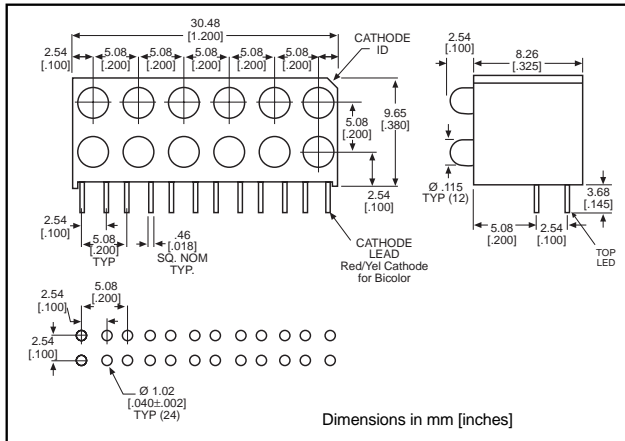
30.48
[1.200]

2.54
[.100]

5.08
[.200]

5.08
[.200]

5.08
[.200]

5.08
[.200]

5.08
[.200]

5.08
[.200]

CATHODE
ID

5.08
[.200]

9.65
[.380]

2.54
[.100]

2.54
[.100]

5.08
[.200]
TYP

.46
[.018]
SQ. NOM
TYP.

CATHODE
LEAD
Red/Yel Cathode
for Bicolor

2.54
[.100]

8.26
[.325]

Ø .115
TYP (12)

3.68
[.145]

5.08
[.200]

2.54
[.100]

TOP
LED

2.54
[.100]

5.08
[.200]

2.54
[.100]

Ø 1.02
[.040±.002]
TYP (24)

Dimensions in mm [inches]